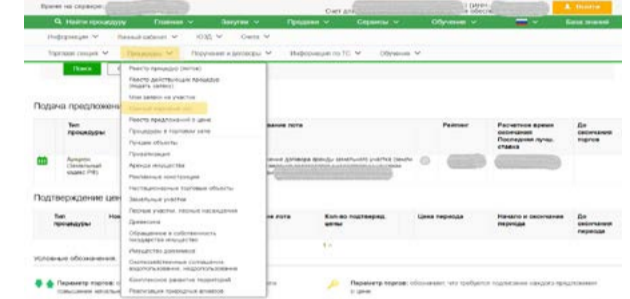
Время на сервере:

Счет для

Найти процедуру | Главная | Закупки | Продажи | Сервисы | Обучение | База знаний

Информация | Личный кабинет | ЮЗД | Счета

Торговая секция | Процедуры | Поручения и договоры | Информация по ТС | Обучение

Поиск

Реестр процедур (лотов)
Реестр действующих процедур (подать заявку)
Мои заявки на участие
Личный торговый зал
Реестр предложений о цене
Процедуры в торговом зале
Продажа объекта
Приватизация
Аренда имущества
Рекламные конструкции
Нестационарные торговые объекты
Земельные участки
Лесные участки, лесные насаждения
Древесина
Обращенное в собственность государства имущество
Имущество должников
Охотхозяйственные соглашения, водопользование, недропользование
Комплексное развитие территорий
Реализация продуктов активов

Подача предложений

| Тип процедуры | | Наименование лота | | Рейтинг | Расчетное время окончания Последняя лучш. ставка | До окончания торгов |
|---|---|---|---|---|---|---|
| Аукцион (Земельный кодекс РФ) | | заключения договора аренды земельного участка | | | | |

Подтверждение цены

| Тип процедуры | | Наименование лота | Кол-во подтвержд. цены | Цена периода | Начало и окончание периода | До окончания периода |
|---|---|---|---|---|---|---|

Условные обозначения:

Параметр торгов: | повышение начальн

Параметр торгов: обозначает, что требуется подписание каждого предложения о цене